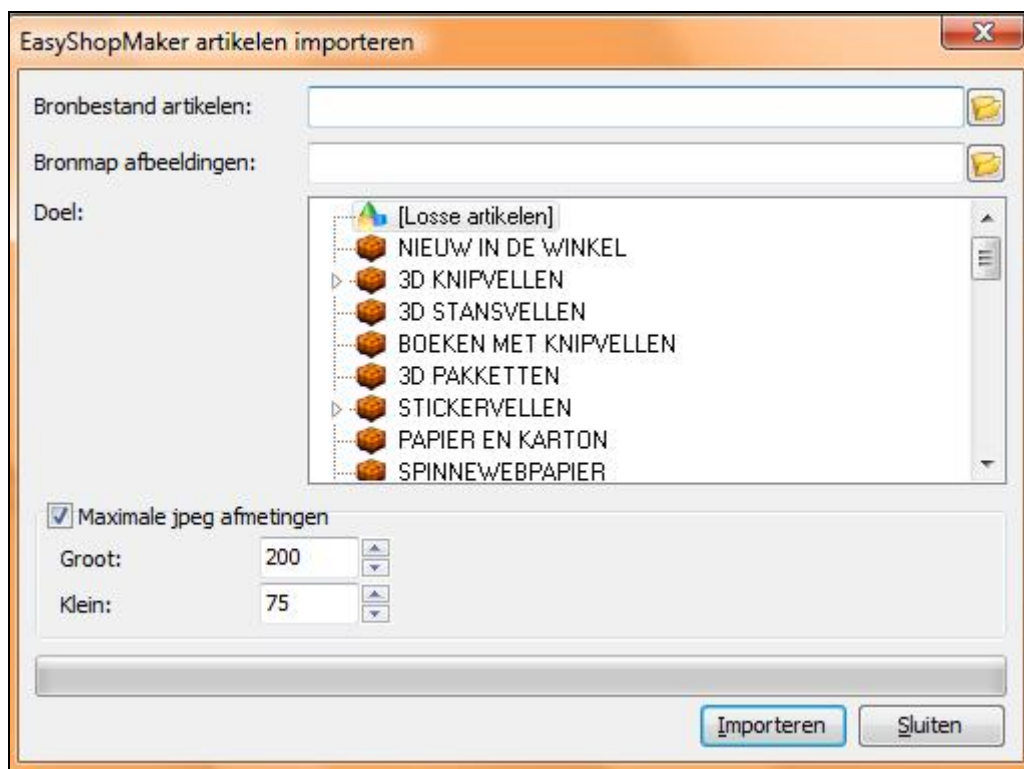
EasySHopMaker artikelen importeren

Bronbestand artikelen:

Bronmap afbeeldingen:

Doel:

[Losse artikelen]
NIEUW IN DE WINKEL
3D KNIPVELLEN
3D STANSVELLEN
BOEKEN MET KNIPVELLEN
3D PAKKETTEN
STICKERVELLEN
PAPIER EN KARTON
SPINNEWEBPAPIER

Maximale jpeg afmetingen
Groot: 200
Klein: 75

Importeren
Sluiten